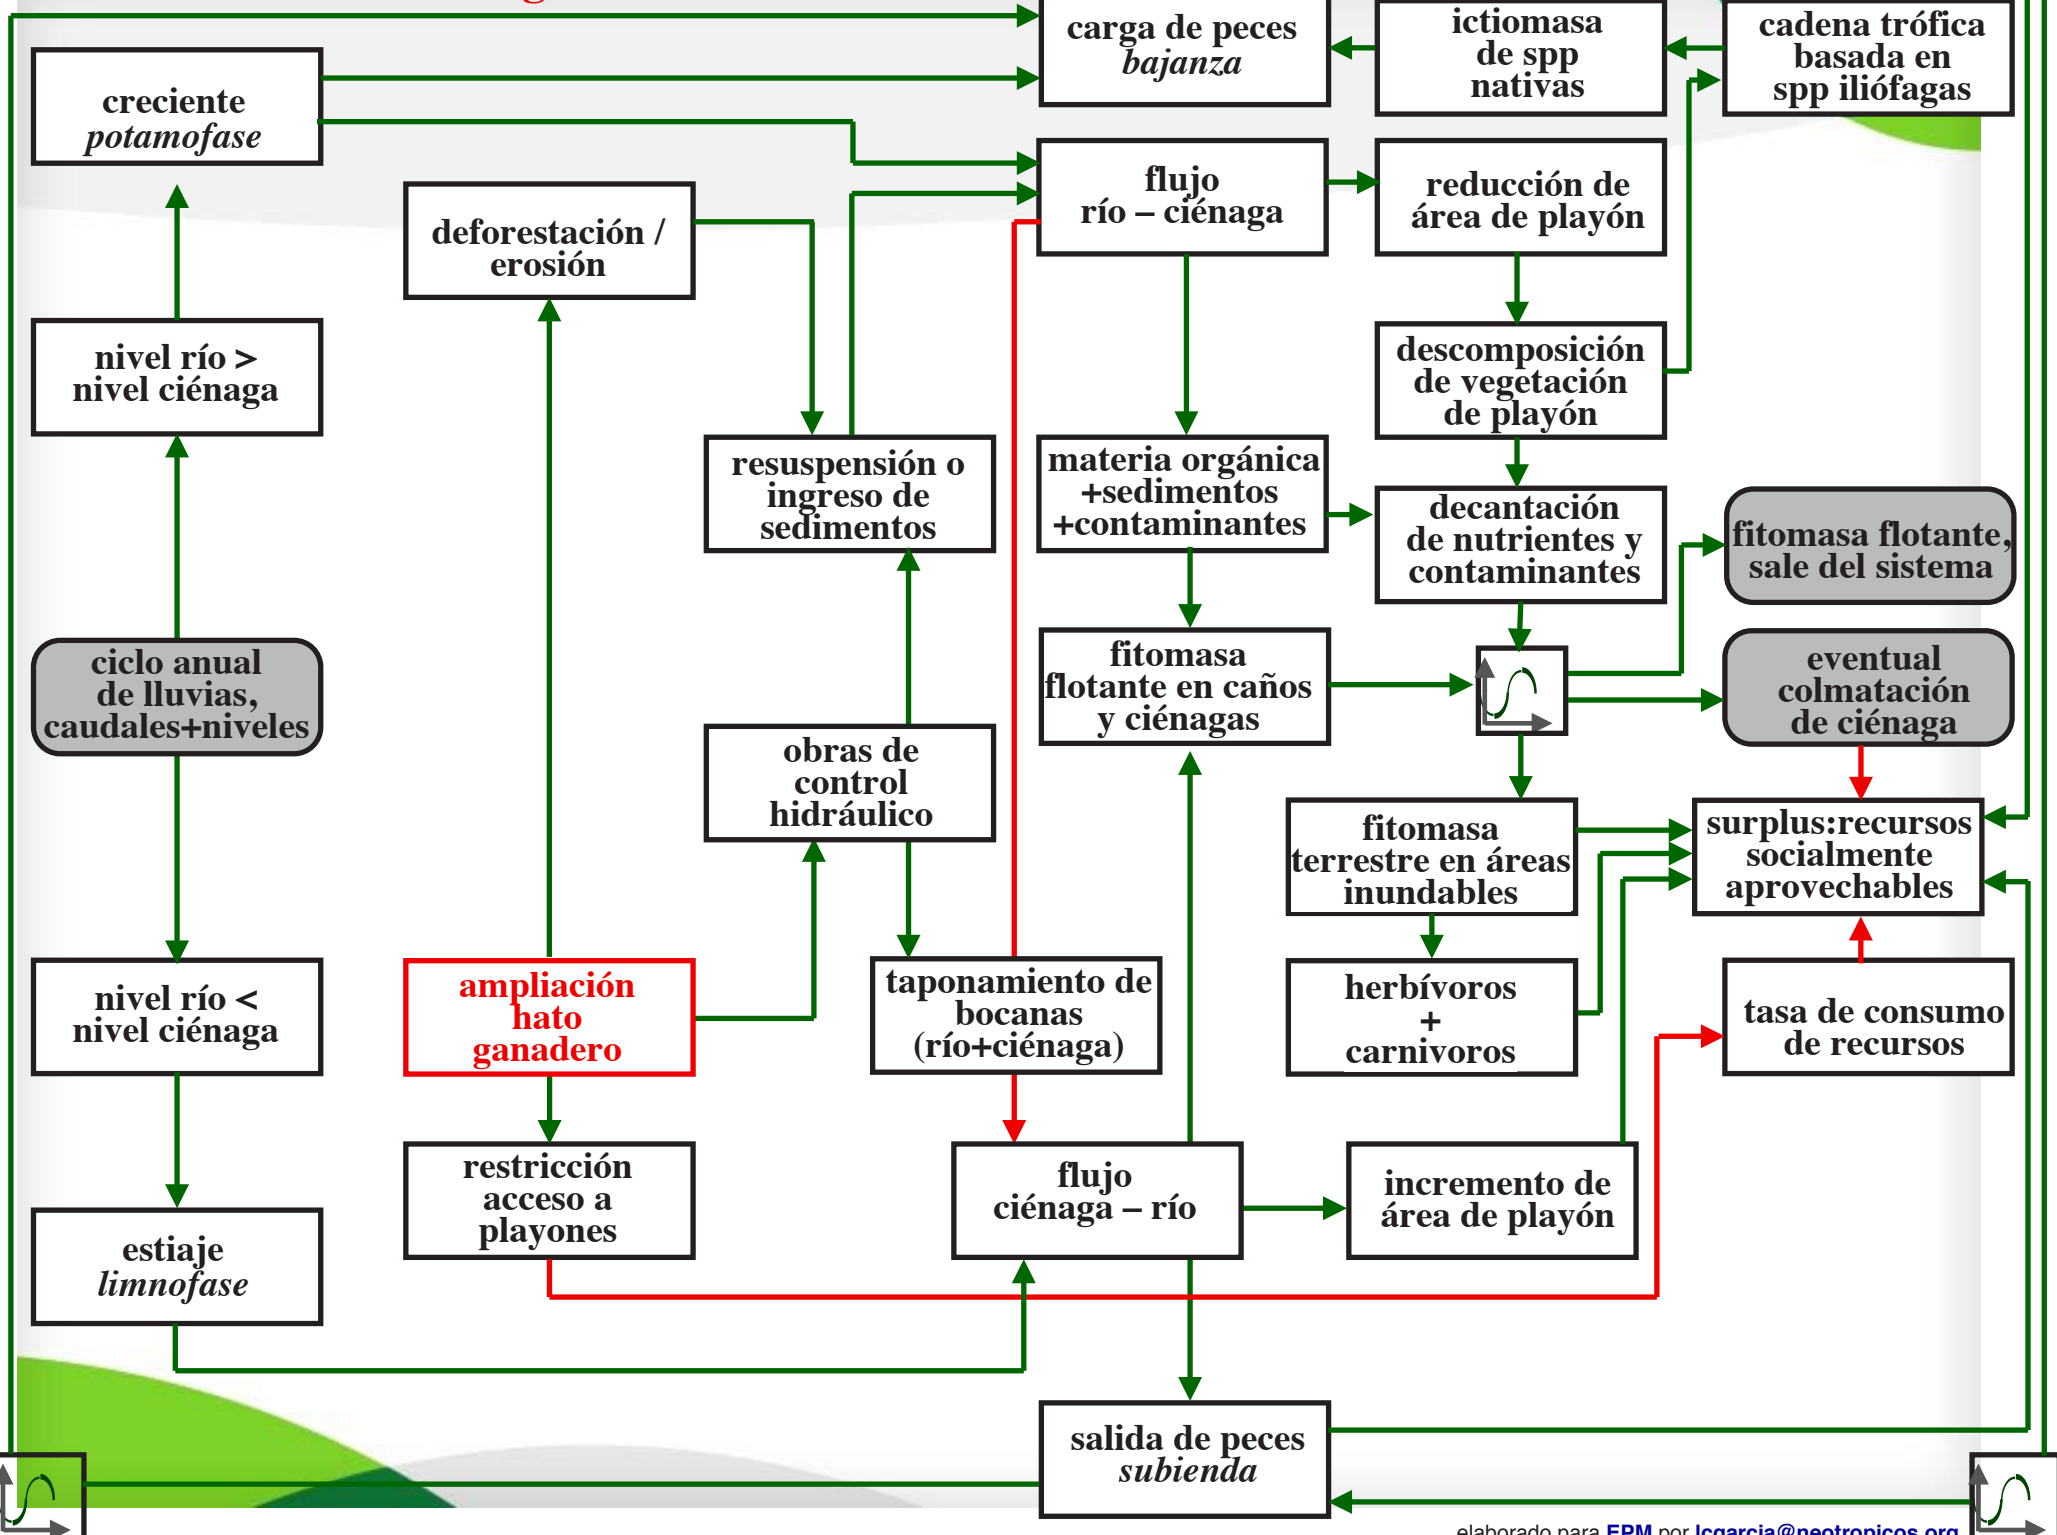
carga de peces
*bajanza*

ictiomasa de spp nativas

cadena trófica basada en spp iliófagas

creciente
*potamofase*

flujo río – ciénaga

reducción de área de playón

deforestación / erosión

nivel río > nivel ciénaga

descomposición de vegetación de playón

resuspensión o ingreso de sedimentos

materia orgánica +sedimentos +contaminantes

decantación de nutrientes y contaminantes

fitomasa flotante, sale del sistema

ciclo anual de lluvias, caudales+niveles

fitomasa flotante en caños y ciénagas

eventual colmatación de ciénaga

obras de control hidráulico

fitomasa terrestre en áreas inundables

surplus:recursos socialmente aprovechables

nivel río < nivel ciénaga

ampliación hato ganadero

taponamiento de bocanas (río+ciénaga)

herbívoros + carnivoros

tasa de consumo de recursos

restricción acceso a playones

flujo ciénaga – río

incremento de área de playón

estiaje
*limnofase*

salida de peces
*subienda*

elaborado para EPM por lcgarcia@neotropicos.org